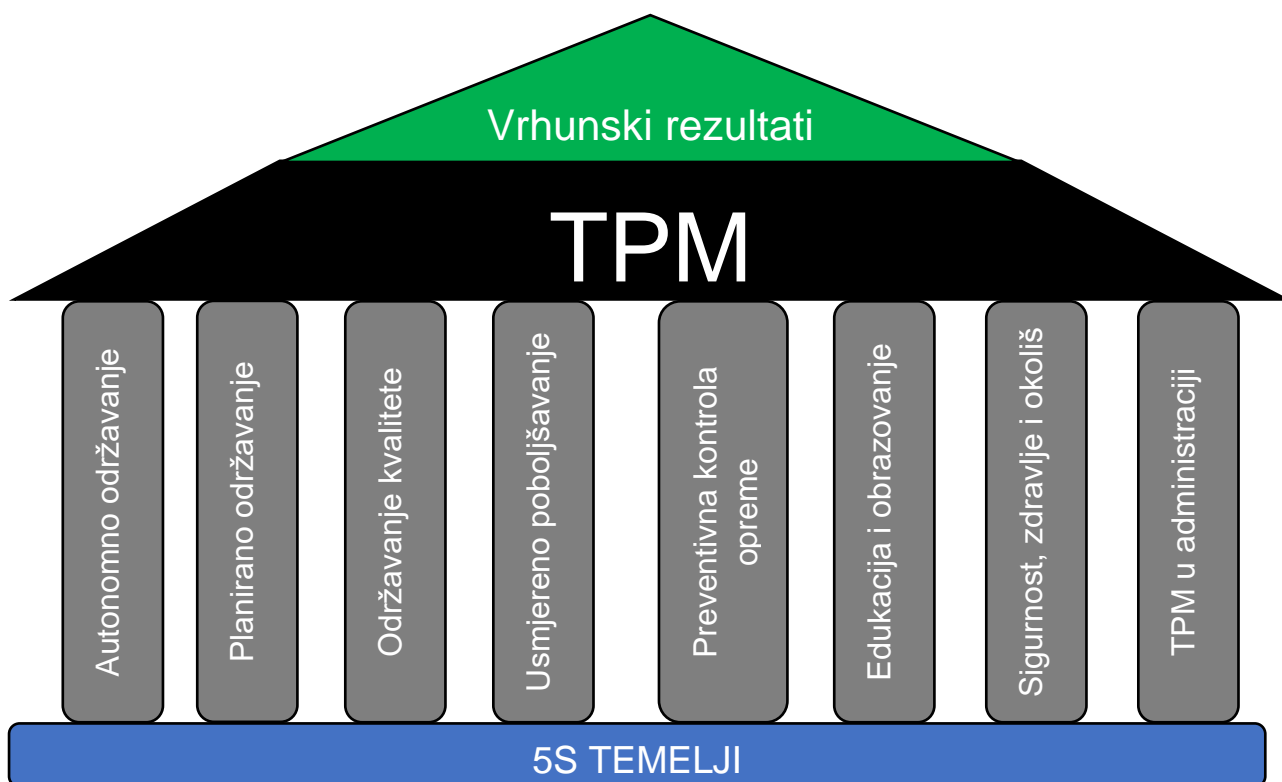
Vrhunski rezultati

TPM

Autonomno održavanje

Planirano održavanje

Održavanje kvalitete

Usmjereno poboljšavanje

Preventivna kontrola opreme

Edukacija i obrazovanje

Sigurnost, zdravlje i okoliš

TPM u administraciji

5S TEMELJI